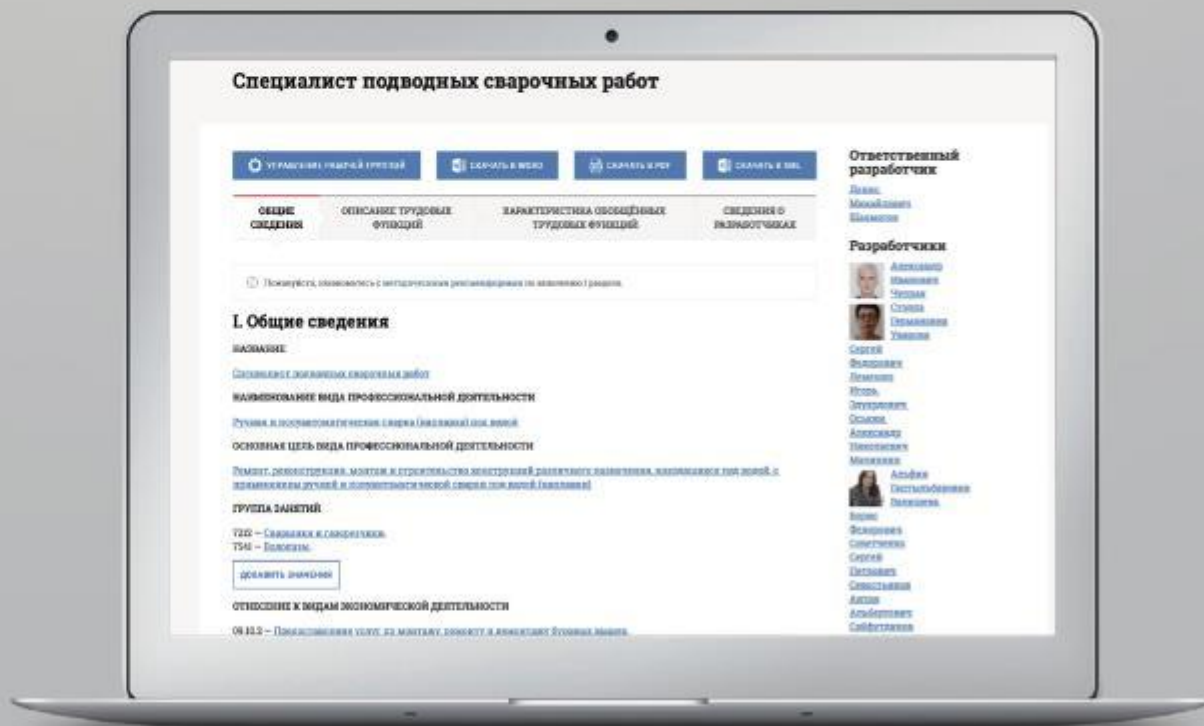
Специалист подводных сварочных работ

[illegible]   СКАЧАТЬ В WORD   СКАЧАТЬ В PDF   СКАЧАТЬ В XML

ОБЩИЕ СВЕДЕНИЯ   ОПИСАНИЕ ТРУДОВЫХ ФУНКЦИЙ   ХАРАКТЕРИСТИКА ОБОБЩЁННЫХ ТРУДОВЫХ ФУНКЦИЙ   СВЕДЕНИЯ О РАЗРАБОТЧИКАХ

Пожалуйста, ознакомьтесь с методическими рекомендациями по заполнению I раздела.

I. Общие сведения

НАЗВАНИЕ

Специалист подводных сварочных работ

НАИМЕНОВАНИЕ ВИДА ПРОФЕССИОНАЛЬНОЙ ДЕЯТЕЛЬНОСТИ

Ручная и полуавтоматическая сварка (наплавка) под водой

ОСНОВНАЯ ЦЕЛЬ ВИДА ПРОФЕССИОНАЛЬНОЙ ДЕЯТЕЛЬНОСТИ

Ремонт, реконструкция, монтаж и строительство конструкций различного назначения, находящихся под водой, с применением ручной и полуавтоматической сварки под водой (наплавки)

ГРУППА ЗАНЯТИЙ

7212 – Сварщики и газорезчики
7541 – Водолазы

ДОБАВИТЬ ЗНАЧЕНИЕ

ОТНЕСЕНИЕ К ВИДАМ ЭКОНОМИЧЕСКОЙ ДЕЯТЕЛЬНОСТИ

09.10.2 – Предоставление услуг по монтажу, ремонту и демонтажу буровых вышек

Ответственный разработчик

Денис Михайлович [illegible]

Разработчики

Александр Иванович Чекрыш
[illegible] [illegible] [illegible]
Сергей Федорович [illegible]
Игорь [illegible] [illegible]
Александр Николаевич Матвеенко
Альфия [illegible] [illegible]
Борис Федорович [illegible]
Сергей Петрович Севастьянов
Антон Альбертович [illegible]